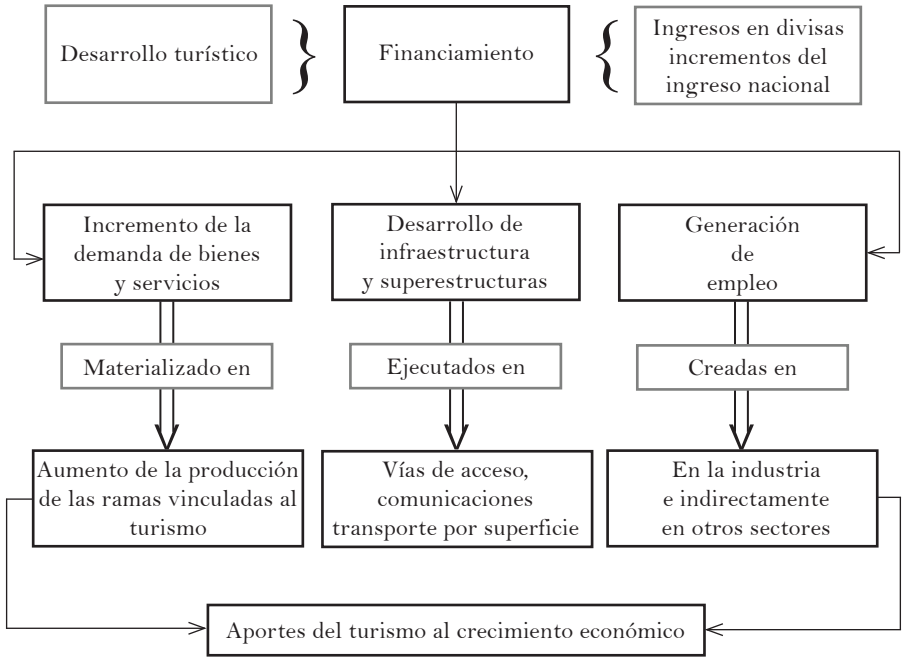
Desarrollo turístico

Financiamiento

Ingresos en divisas incrementos del ingreso nacional

Incremento de la demanda de bienes y servicios

Desarrollo de infraestructura y superestructuras

Generación de empleo

Materializado en

Ejecutados en

Creadas en

Aumento de la producción de las ramas vinculadas al turismo

Vías de acceso, comunicaciones transporte por superficie

En la industria e indirectamente en otros sectores

Aportes del turismo al crecimiento económico